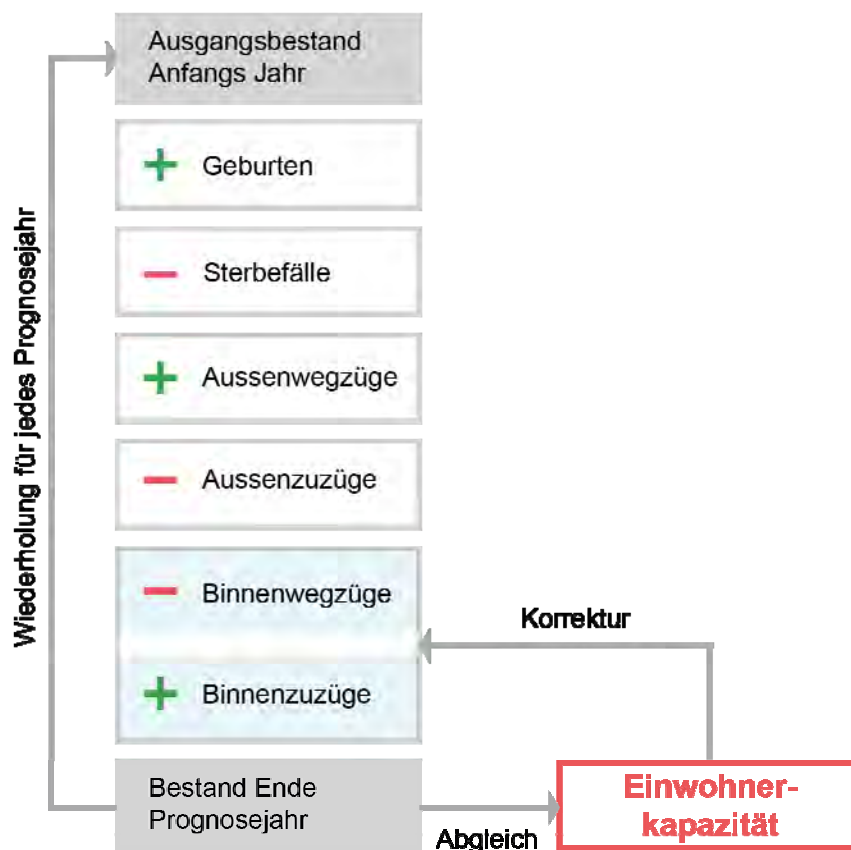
Ausgangsbestand Anfangs Jahr

+ Geburten

− Sterbefälle

+ Aussenwegzüge

− Aussenzuzüge

− Binnenwegzüge

+ Binnenzuzüge

Bestand Ende Prognosejahr

Wiederholung für jedes Prognosejahr

Korrektur

Abgleich

Einwohner-kapazität